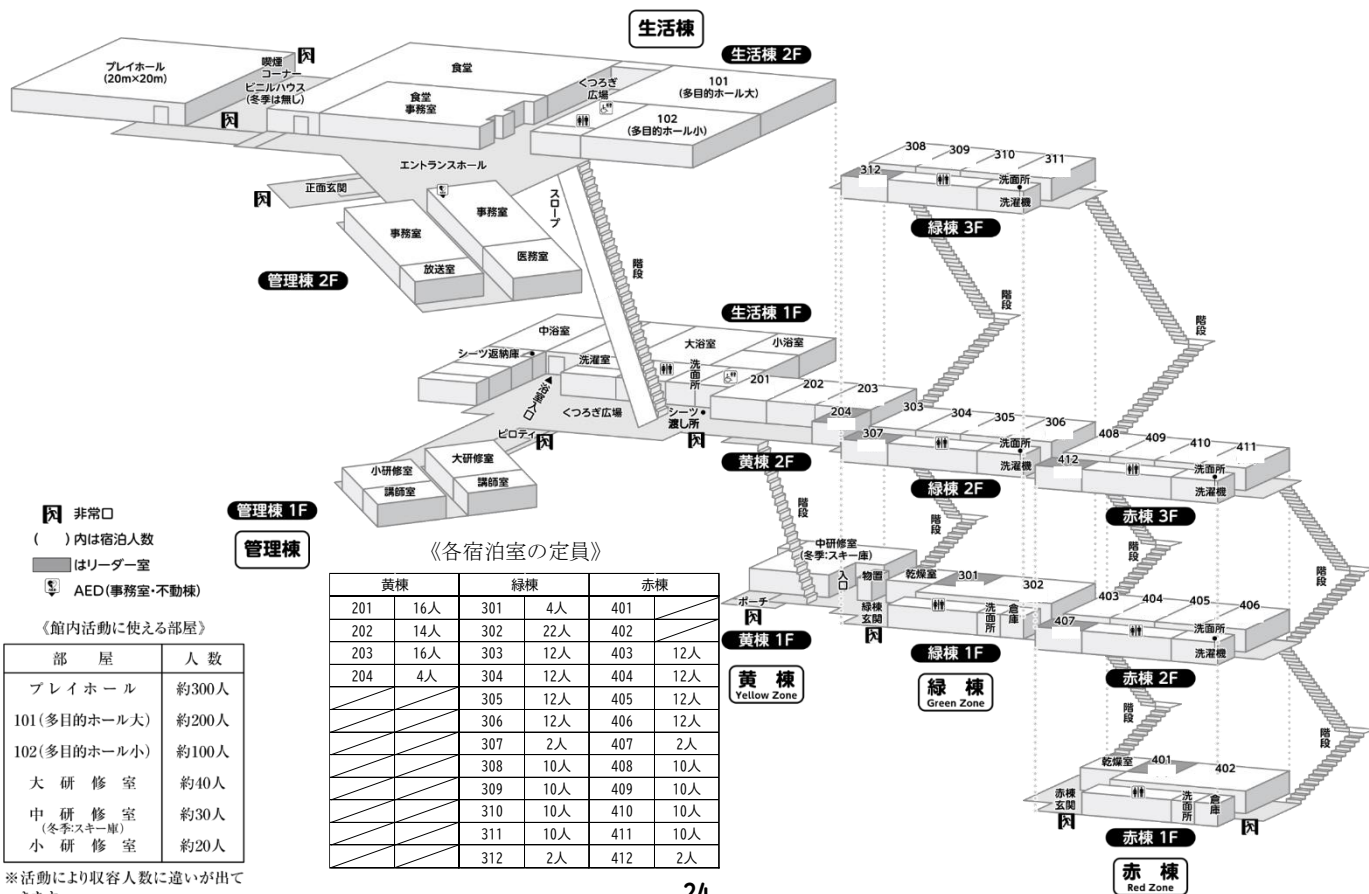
生活棟

生活棟 2F

プレイホール (20m×20m)

喫煙コーナー ビニルハウス (冬季は無し)

食堂

食堂事務室

くつろぎ広場

101 (多目的ホール大)

102 (多目的ホール小)

エントランスホール

正面玄関

事務室

事務室

放送室

医務室

スロープ

階段

管理棟 2F

308 309 310 311 312

洗面所

洗濯機

緑棟 3F

階段

階段

生活棟 1F

中浴室

シーツ返納庫

洗濯室

大浴室

小浴室

洗面所

201 202 203 204

浴室入口

くつろぎ広場

シーツ渡し所

ピロティ

303 304 305 306 307

洗面所

洗濯機

408 409 410 411 412

洗面所

洗濯機

黄棟 2F

小研修室

講師室

大研修室

講師室

緑棟 2F

赤棟 3F

非常口

( )内は宿泊人数

はリーダー室

AED(事務室・不動棟)

管理棟 1F

管理棟

《各宿泊室の定員》

中研修室 (冬季:スキー庫)

入口

物置

乾燥室

301

302

ポーチ

緑棟玄関

洗面所

倉庫

403 404 405 406 407

洗面所

洗濯機

黄棟 1F

緑棟 1F

赤棟 2F

黄棟 Yellow Zone

緑棟 Green Zone

《館内活動に使える部屋》

| 部屋 | 人数 |
|---|---|
| プレイホール | 約300人 |
| 101(多目的ホール大) | 約200人 |
| 102(多目的ホール小) | 約100人 |
| 大研修室 | 約40人 |
| 中研修室 (冬季:スキー庫) | 約30人 |
| 小研修室 | 約20人 |

※活動により収容人数に違いが出てきます。

| 黄棟 | | 緑棟 | | 赤棟 | |
|---|---|---|---|---|---|
| 201 | 16人 | 301 | 4人 | 401 | |
| 202 | 14人 | 302 | 22人 | 402 | |
| 203 | 16人 | 303 | 12人 | 403 | 12人 |
| 204 | 4人 | 304 | 12人 | 404 | 12人 |
| | | 305 | 12人 | 405 | 12人 |
| | | 306 | 12人 | 406 | 12人 |
| | | 307 | 2人 | 407 | 2人 |
| | | 308 | 10人 | 408 | 10人 |
| | | 309 | 10人 | 409 | 10人 |
| | | 310 | 10人 | 410 | 10人 |
| | | 311 | 10人 | 411 | 10人 |
| | | 312 | 2人 | 412 | 2人 |

階段

乾燥室

401

402

赤棟玄関

洗面所

倉庫

赤棟 1F

赤棟 Red Zone

24